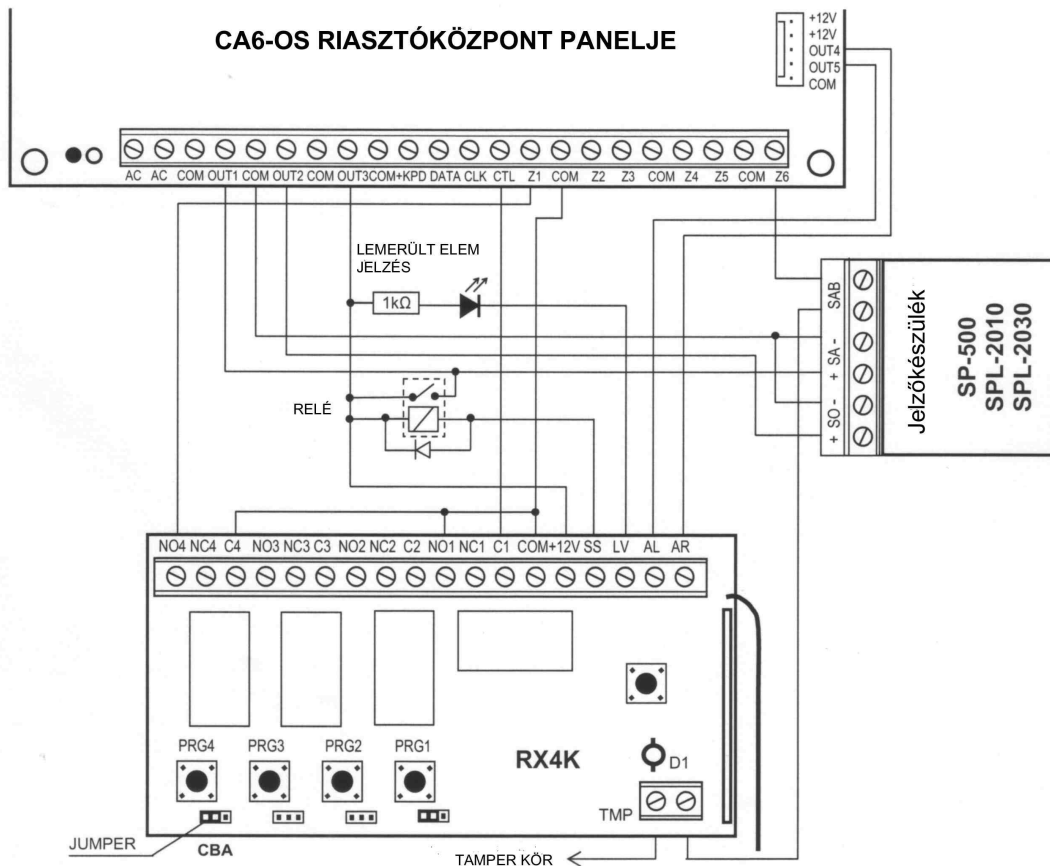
CA6-OS RIASZTÓKÖZPONT PANELJE

+12V
+12V
OUT4
OUT5
COM

AC AC COM OUT1 COM OUT2 COM OUT3 COM +KPD DATA CLK CTL Z1 COM Z2 Z3 COM Z4 Z5 COM Z6

LEMERÜLT ELEM JELZÉS

1kΩ

RELÉ

SAB
+ SA -
+ SO -

Jelzőkészülék
SP-500
SPL-2010
SPL-2030

NO4 NC4 C4 NO3 NC3 C3 NO2 NC2 C2 NO1 NC1 C1 COM +12V SS LV AL AR

PRG4 PRG3 PRG2 PRG1

RX4K

D1

TMP

JUMPER

CBA

TAMPER KÖR